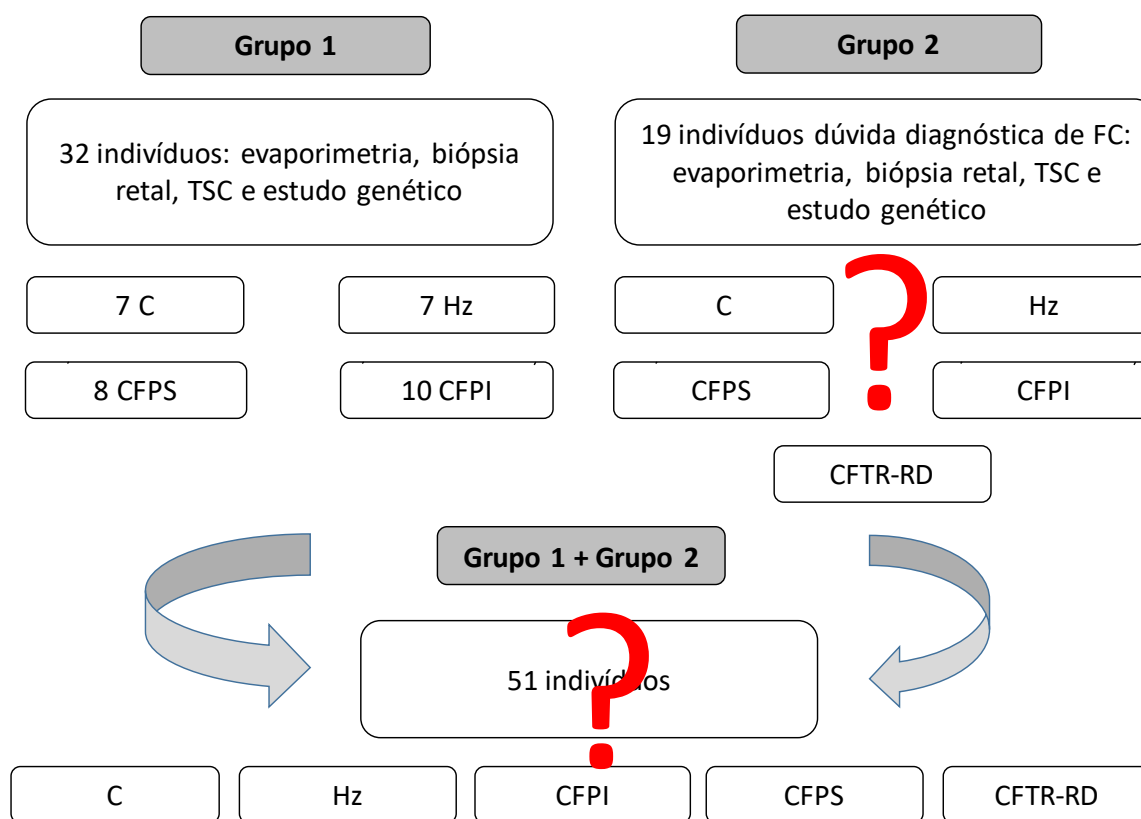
Grupo 1

Grupo 2

32 indivíduos: evaporimetria, biópsia retal, TSC e estudo genético

19 indivíduos dúvida diagnóstica de FC: evaporimetria, biópsia retal, TSC e estudo genético

7 C

7 Hz

C

?

Hz

8 CFPS

10 CFPI

CFPS

CFPI

CFTR-RD

Grupo 1 + Grupo 2

51 indiv?os

C

Hz

CFPI

CFPS

CFTR-RD